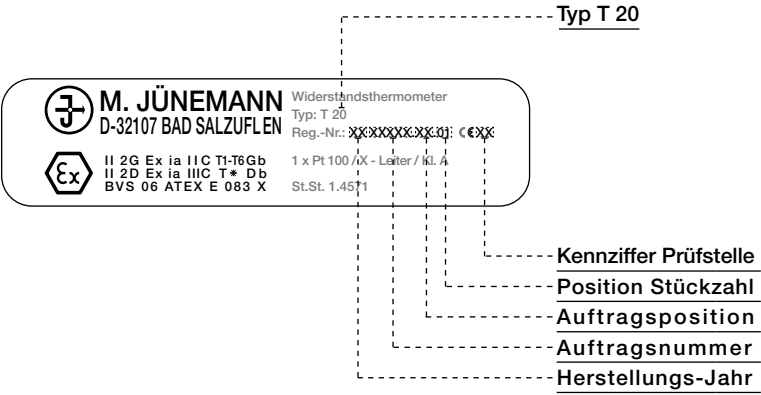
Typ T 20

M. JÜNEMANN
D-32107 BAD SALZUFLEN

Widerstandsthermometer
Typ: T 20
Reg.-Nr.: XX.XXXXX.XX.01 CEXX

II 2G Ex ia IIC T1-T6Gb
II 2D Ex ia IIIC T* Db
BVS 06 ATEX E 083 X

1 x Pt 100 / X - Leiter / Kl. A
St.St. 1.4571

Kennziffer Prüfstelle
Position Stückzahl
Auftragsposition
Auftragsnummer
Herstellungs-Jahr